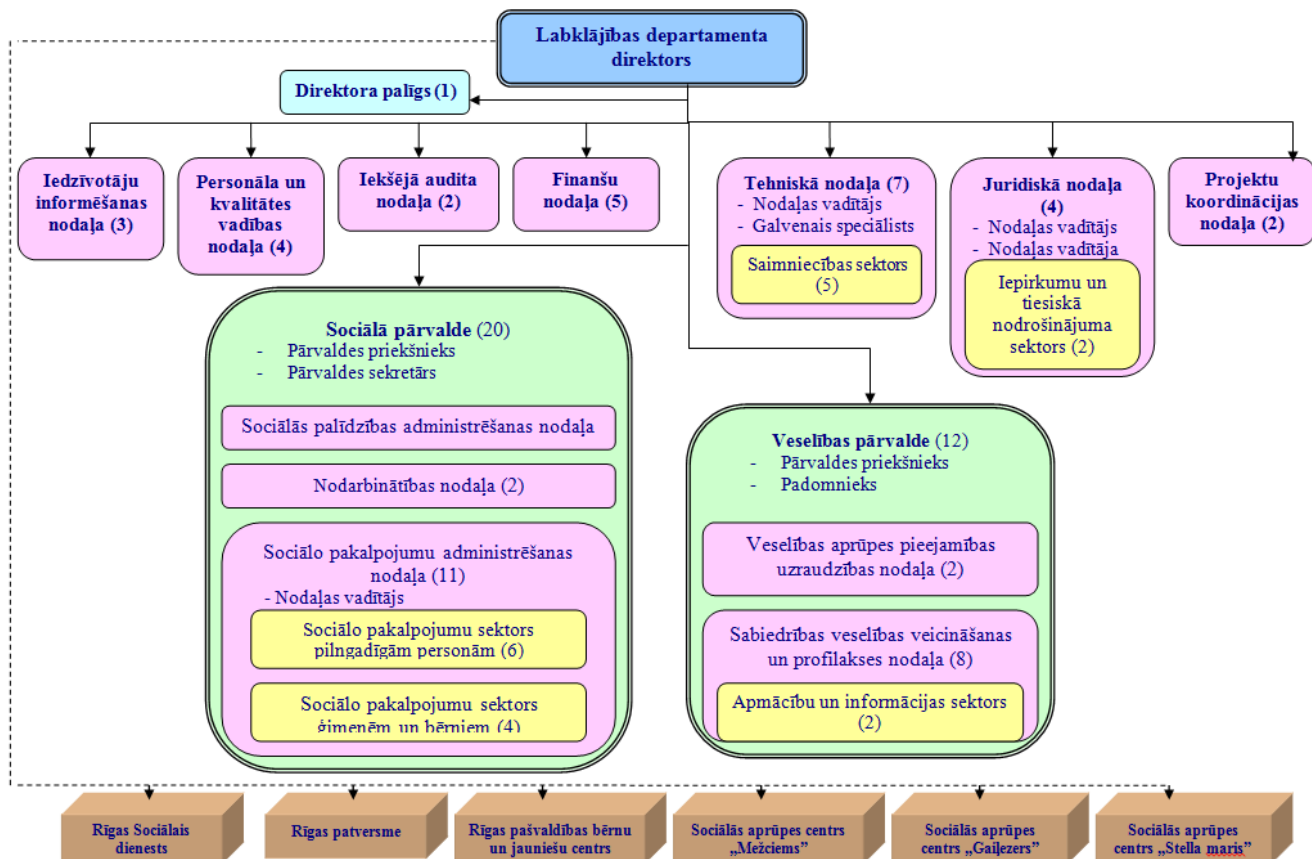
Labklājības departamenta direktors

Direktora palīgs (1)

Iedzīvotāju informēšanas nodaļa (3)

Personāla un kvalitātes vadības nodaļa (4)

Iekšējā audita nodaļa (2)

Finanšu nodaļa (5)

Tehniskā nodaļa (7)
- Nodaļas vadītājs
- Galvenais speciālists

Saimniecības sektors (5)

Juridiskā nodaļa (4)
- Nodaļas vadītājs
- Nodaļas vadītāja

Iepirkumu un tiesiskā nodrošinājuma sektors (2)

Projektu koordinācijas nodaļa (2)

Sociālā pārvalde (20)
- Pārvaldes priekšnieks
- Pārvaldes sekretārs

Sociālās palīdzības administrēšanas nodaļa

Nodarbinātības nodaļa (2)

Sociālo pakalpojumu administrēšanas nodaļa (11)
- Nodaļas vadītājs

Sociālo pakalpojumu sektors pilngadīgām personām (6)

Sociālo pakalpojumu sektors ģimenēm un bērniem (4)

Veselības pārvalde (12)
- Pārvaldes priekšnieks
- Padomnieks

Veselības aprūpes pieejamības uzraudzības nodaļa (2)

Sabiedrības veselības veicināšanas un profilakses nodaļa (8)

Apmācību un informācijas sektors (2)

Rīgas Sociālais dienests

Rīgas patversme

Rīgas pašvaldības bērnu un jauniešu centrs

Sociālās aprūpes centrs „Mežciems”

Sociālās aprūpes centrs „Gaiļezers”

Sociālās aprūpes centrs „Stella maris”